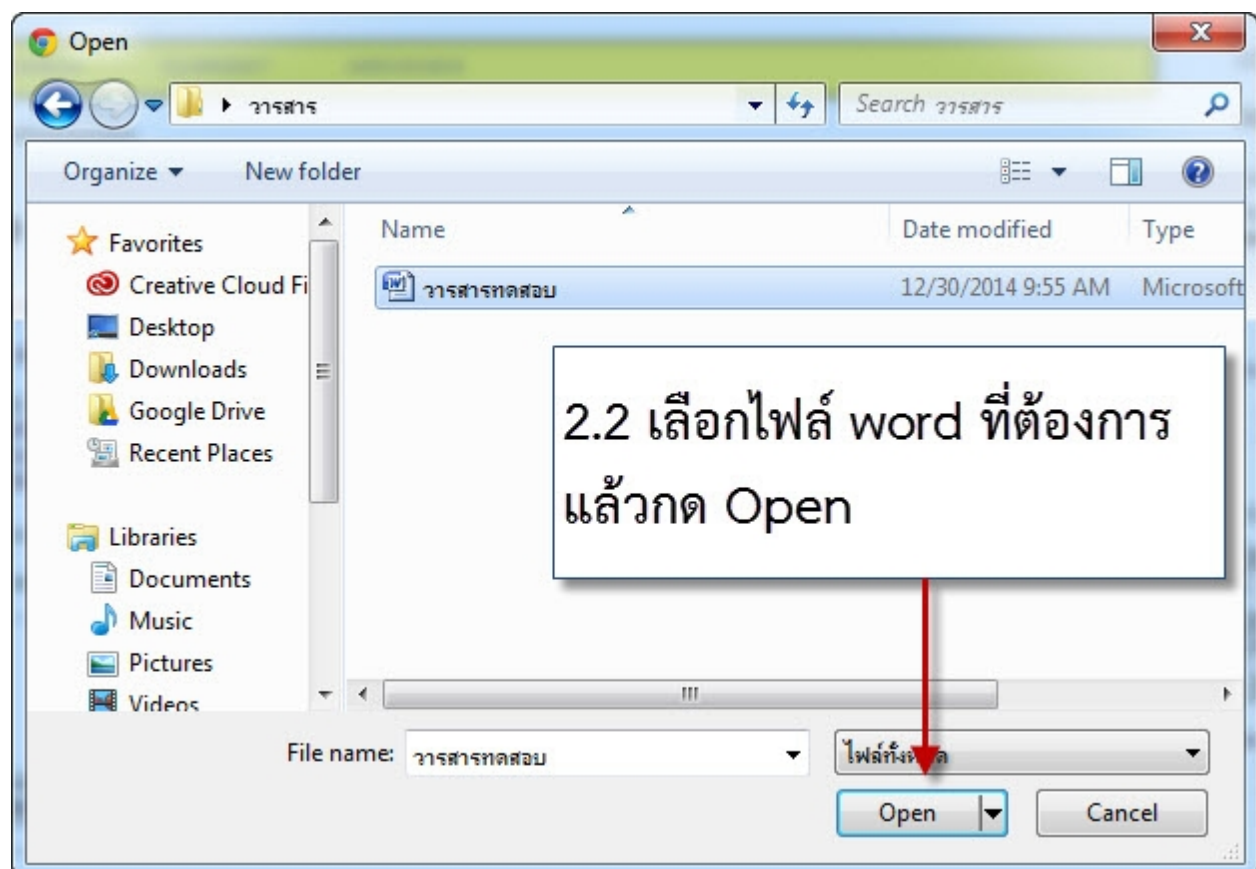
Open

วารสาร

Search วารสาร

Organize ▾ New folder

Favorites
Creative Cloud Fi
Desktop
Downloads
Google Drive
Recent Places

Libraries
Documents
Music
Pictures
Videos

| Name | Date modified | Type |
|---|---|---|
| วารสารทดสอบ | 12/30/2014 9:55 AM | Microsoft |

2.2 เลือกไฟล์ word ที่ต้องการ แล้วกด Open

File name: วารสารทดสอบ

ไฟล์ทั้ง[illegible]

Open

Cancel